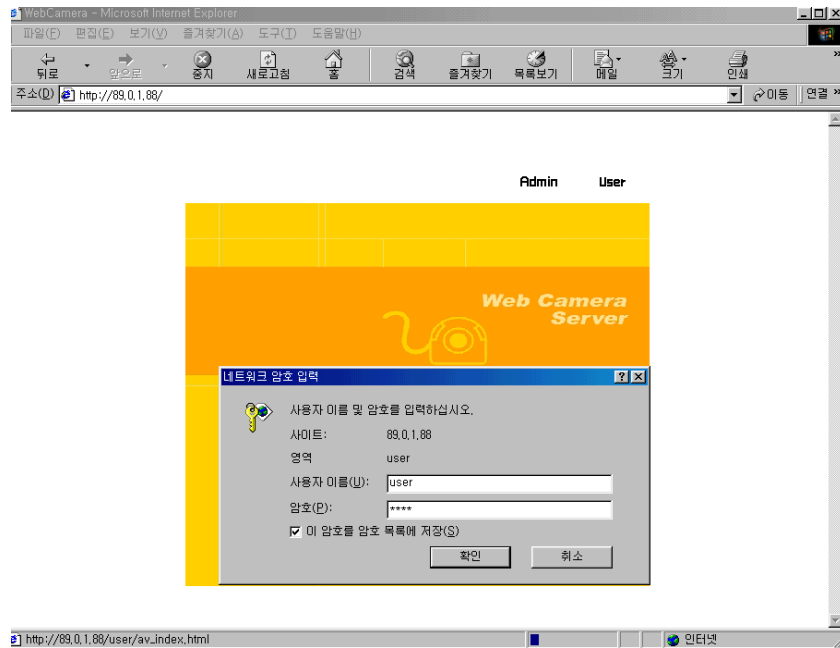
WebCamera - Microsoft Internet Explorer

파일(F) 편집(E) 보기(V) 즐겨찾기(A) 도구(T) 도움말(H)

뒤로 앞으로 중지 새로고침 홈 검색 즐겨찾기 목록보기 메일 크기 인쇄

주소(D) http://89.0.1.88/

이동 연결

Admin User

Web Camera Server

네트워크 암호 입력

사용자 이름 및 암호를 입력하십시오.

사이트: 89.0.1.88

영역 user

사용자 이름(U): user

암호(P): ****

이 암호를 암호 목록에 저장(S)

확인 취소

http://89.0.1.88/user/av_index.html

인터넷